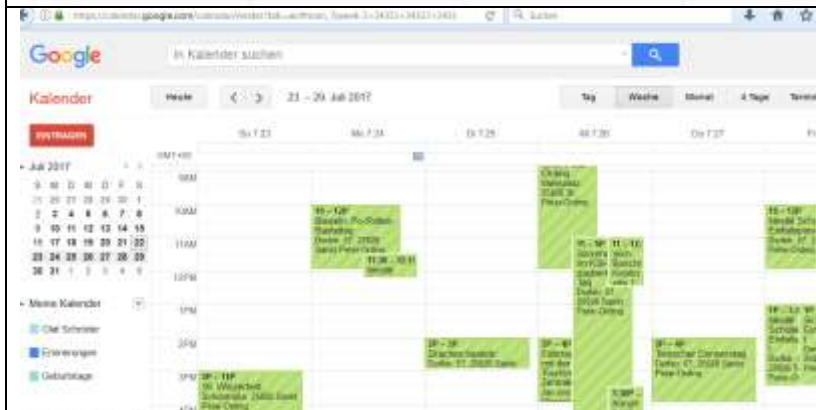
Google

In Kalender suchen

Kalender

Heute

23. – 29. Juli 2017

Tag

Woche

Monat

4 Tage

Termin

So 7.23

Mo 7.24

Di 7.25

Mi 7.26

Do 7.27

Fr

EINTRAGEN

Juli 2017

S M D M D F S
25 26 27 28 29 30 1
2 3 4 5 6 7 8
9 10 11 12 13 14 15
16 17 18 19 20 21 22
23 24 25 26 27 28 29
30 31 1 2 3 4 5

GMT+02

9AM

10AM

11AM

12PM

1PM

2PM

3PM

Meine Kalender

Olaf Schröter

Erinnerungen

Geburtstage

11 – 12P
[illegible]

11:30 – 12:3
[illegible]

2P – 3P
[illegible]

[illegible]

11 – 1P

11 – 12

2P – 4P

3:30P

2P – 4P

3P – 11P

11 – 12P

1P – 2P